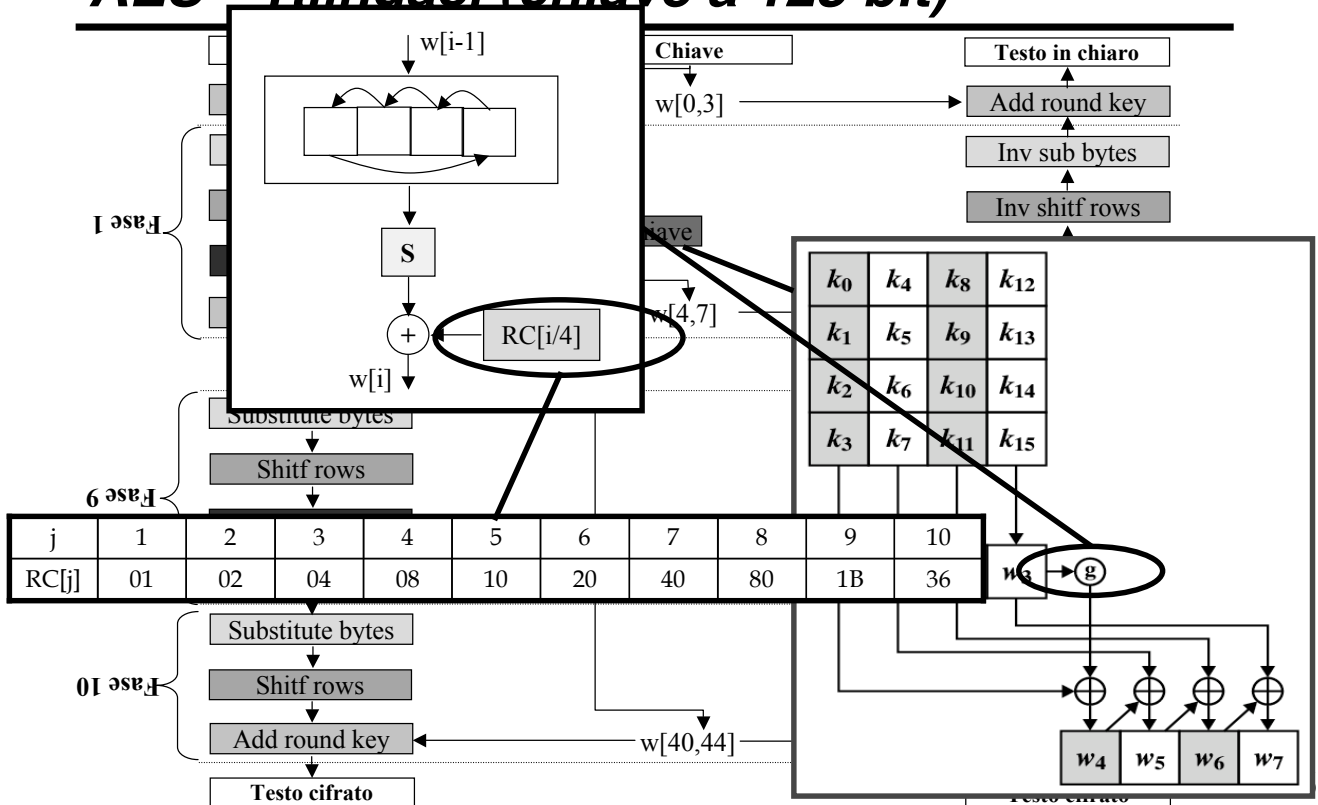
AES – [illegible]chiave a 128 bit)

w[i-1]

S

+

RC[i/4]

w[i]

Chiave

w[0,3]

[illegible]iave

w[4,7]

Testo in chiaro

Add round key

Inv sub bytes

Inv shitf rows

Fase 1

Substitute bytes

Shitf rows

Fase 9

| j | 1 | 2 | 3 | 4 | 5 | 6 | 7 | 8 | 9 | 10 |
|---|---|---|---|---|---|---|---|---|---|---|
| RC[j] | 01 | 02 | 04 | 08 | 10 | 20 | 40 | 80 | 1B | 36 |

Fase 10

Substitute bytes

Shitf rows

Add round key

w[40,44]

Testo cifrato

| $k_0$ | $k_4$ | $k_8$ | $k_{12}$ |
|---|---|---|---|
| $k_1$ | $k_5$ | $k_9$ | $k_{13}$ |
| $k_2$ | $k_6$ | $k_{10}$ | $k_{14}$ |
| $k_3$ | $k_7$ | $k_{11}$ | $k_{15}$ |

$w_3$

g

$w_4$ $w_5$ $w_6$ $w_7$

Testo cifrato